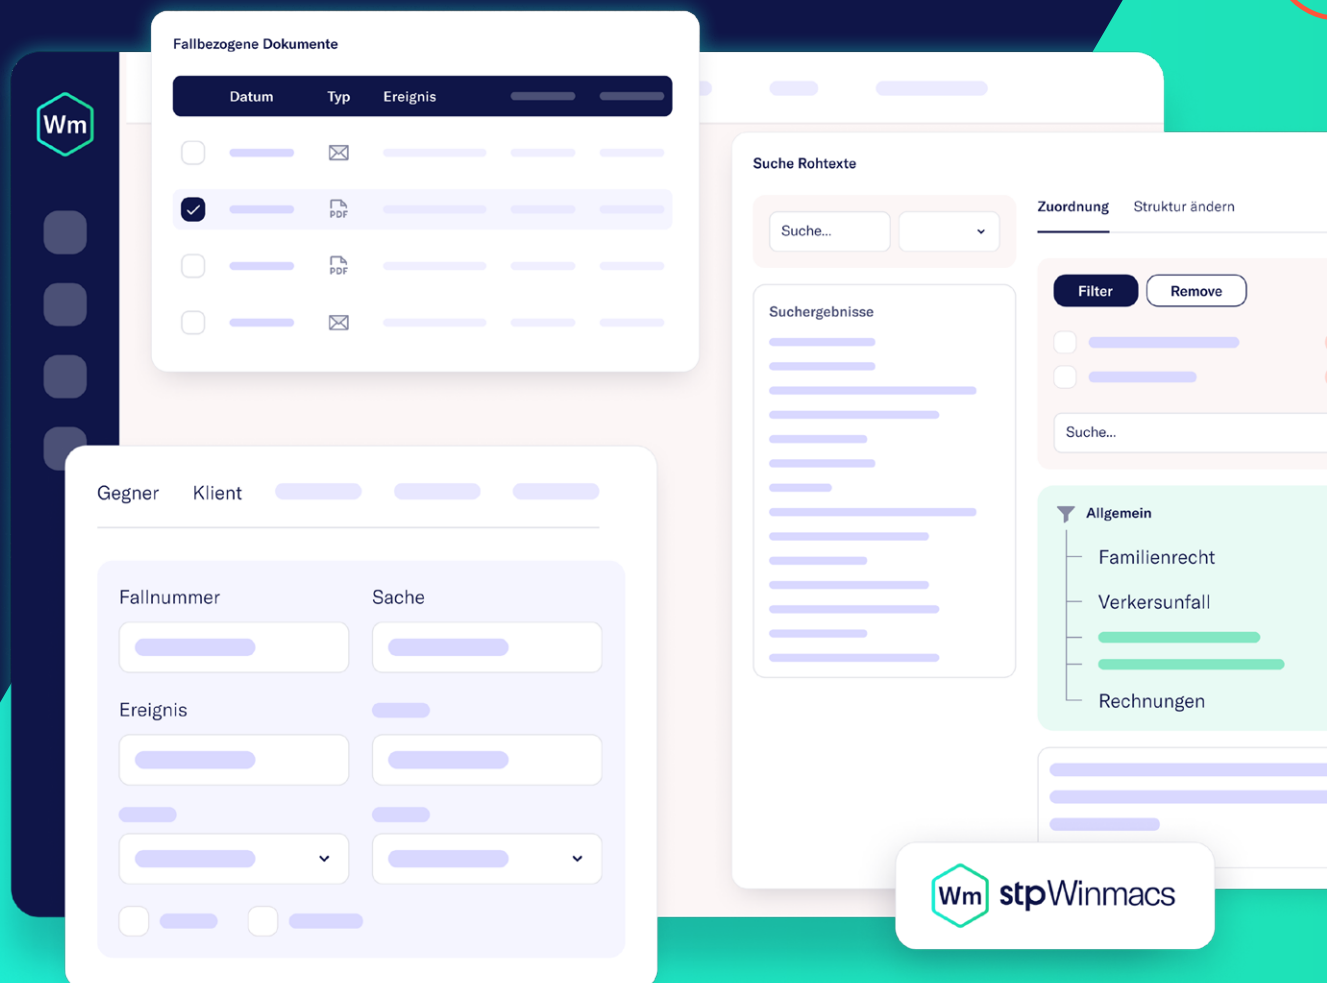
Wm

Fallbezogene Dokumente

| Datum | Typ | Ereignis |
|---|---|---|
| | | |
| | PDF | |
| | PDF | |
| | | |

Suche Rohtexte

Suche...

Zuordnung Struktur ändern

Filter Remove

Suche...

Suchergebnisse

Allgemein
Familienrecht
Verkersunfall
Rechnungen

Gegner Klient

Fallnummer
Sache
Ereignis

Wm stpWinmacs